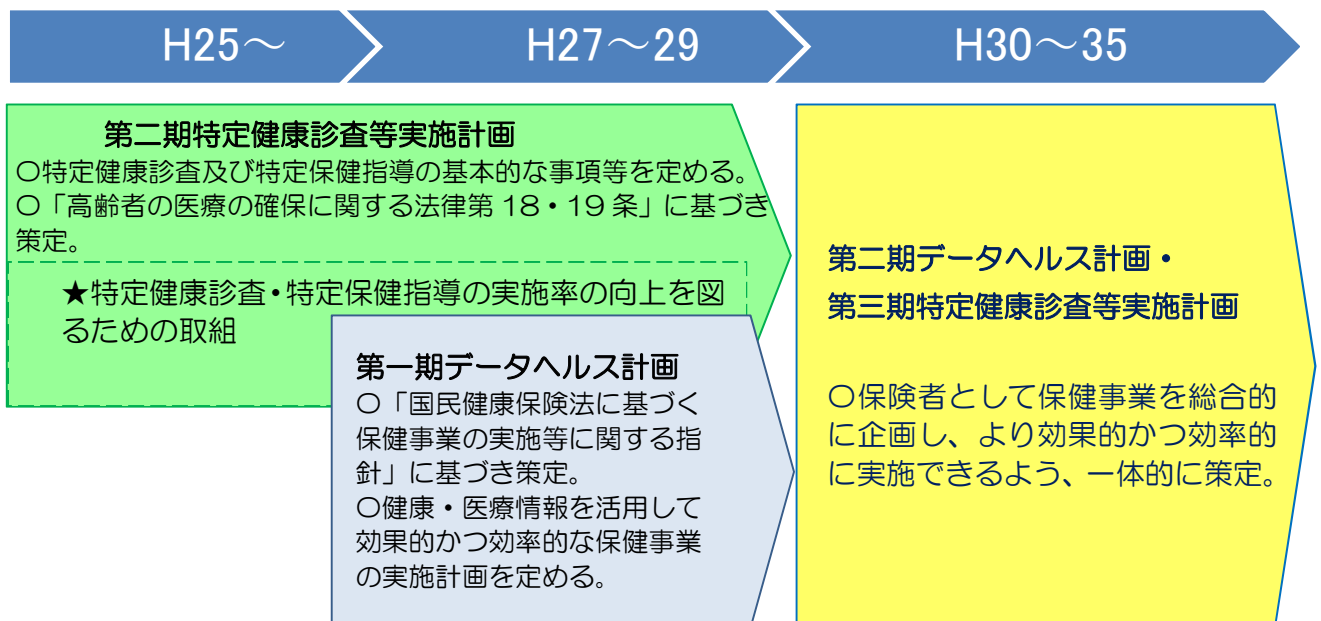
H25～

H27～29

H30～35

第二期特定健康診査等実施計画
○特定健康診査及び特定保健指導の基本的な事項等を定める。
○「高齢者の医療の確保に関する法律第 18・19 条」に基づき策定。

★特定健康診査・特定保健指導の実施率の向上を図るための取組

第一期データヘルス計画
○「国民健康保険法に基づく保健事業の実施等に関する指針」に基づき策定。
○健康・医療情報を活用して効果的かつ効率的な保健事業の実施計画を定める。

第二期データヘルス計画・
第三期特定健康診査等実施計画

○保険者として保健事業を総合的に企画し、より効果的かつ効率的に実施できるよう、一体的に策定。